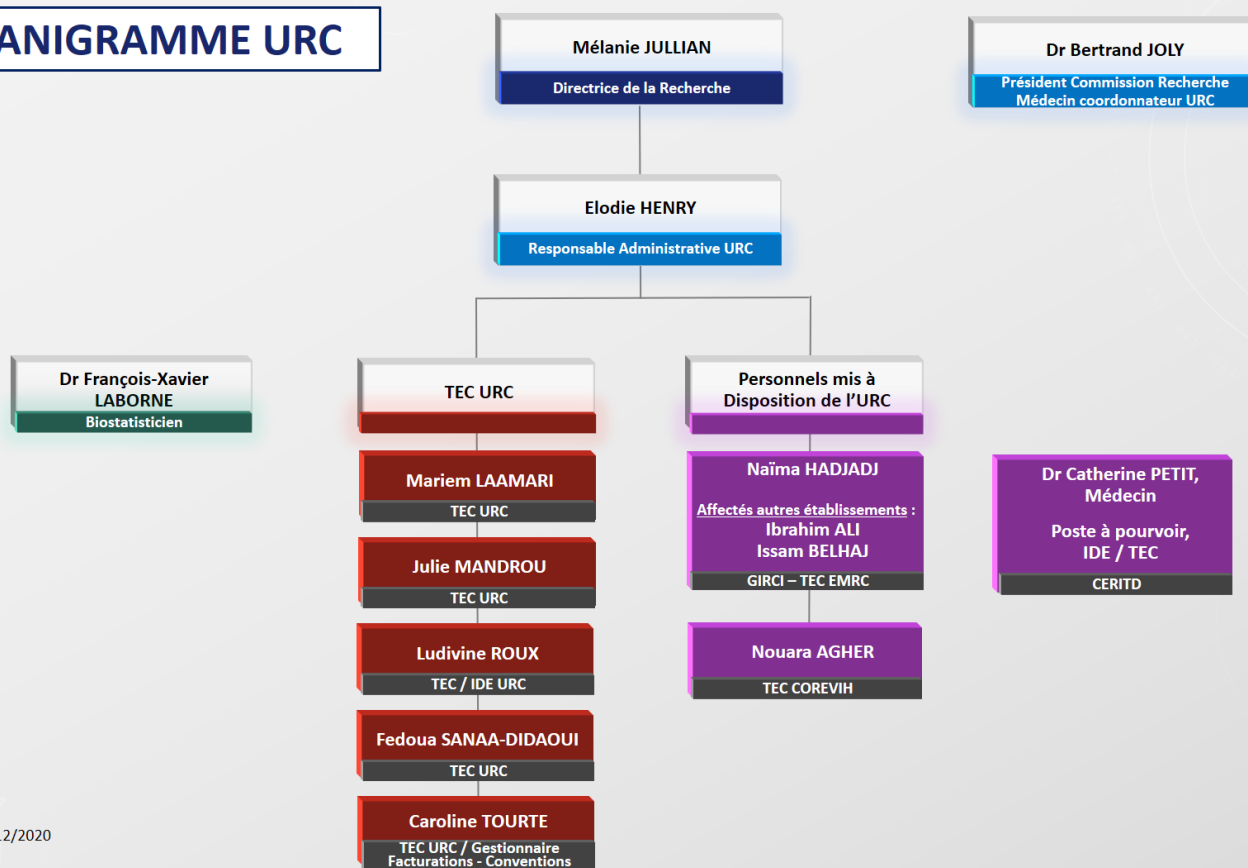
ANIGRAMME URC

Mélanie JULLIAN
Directrice de la Recherche

Dr Bertrand JOLY
Président Commission Recherche
Médecin coordonnateur URC

Elodie HENRY
Responsable Administrative URC

Dr François-Xavier LABORNE
Biostatisticien

TEC URC

Mariem LAAMARI
TEC URC

Julie MANDROU
TEC URC

Ludivine ROUX
TEC / IDE URC

Fedoua SANAA-DIDAOUI
TEC URC

Caroline TOURTE
TEC URC / Gestionnaire Facturations - Conventions

Personnels mis à Disposition de l'URC

Naïma HADJADJ

Affectés autres établissements :
Ibrahim ALI
Issam BELHAJ
GIRCI – TEC EMRC

Nouara AGHER
TEC COREVIH

Dr Catherine PETIT, Médecin

Poste à pourvoir, IDE / TEC
CERITD

12/2020